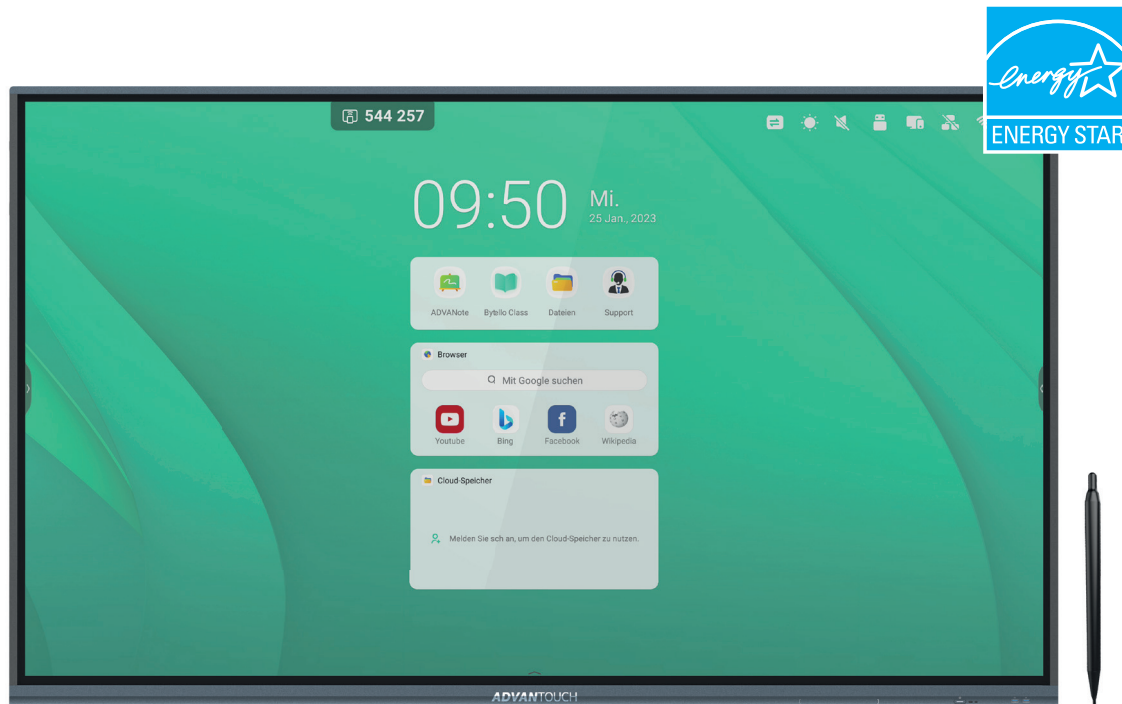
energy

ENERGY STAR

544 257

09:50 Mi.
25 Jan., 2023

ADVANote
Bytello Class
Dateien
Support

Browser

Mit Google suchen

Youtube
Bing
Facebook
Wikipedia

Cloud-Speicher

Melden Sie sch an, um den Cloud-Speicher zu nutzen.

ADVANTOUCH